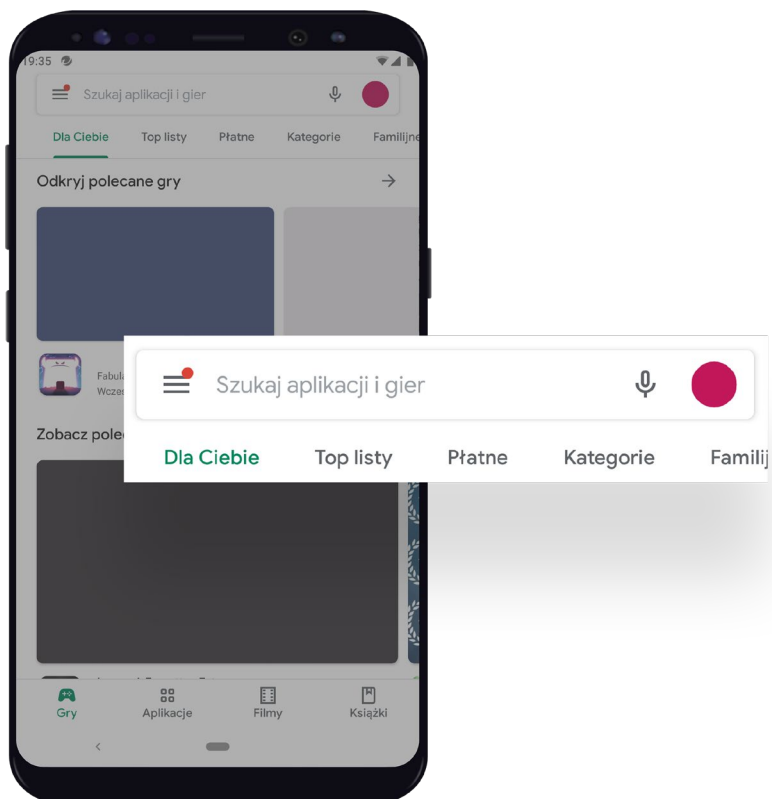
19:35

Szukaj aplikacji i gier

Dla Ciebie Top listy Płatne Kategorie Familijne

Odkryj polecane gry

Fabuł
Wczes

Zobacz pole

Szukaj aplikacji i gier

Dla Ciebie Top listy Płatne Kategorie Familij

Gry Aplikacje Filmy Książki